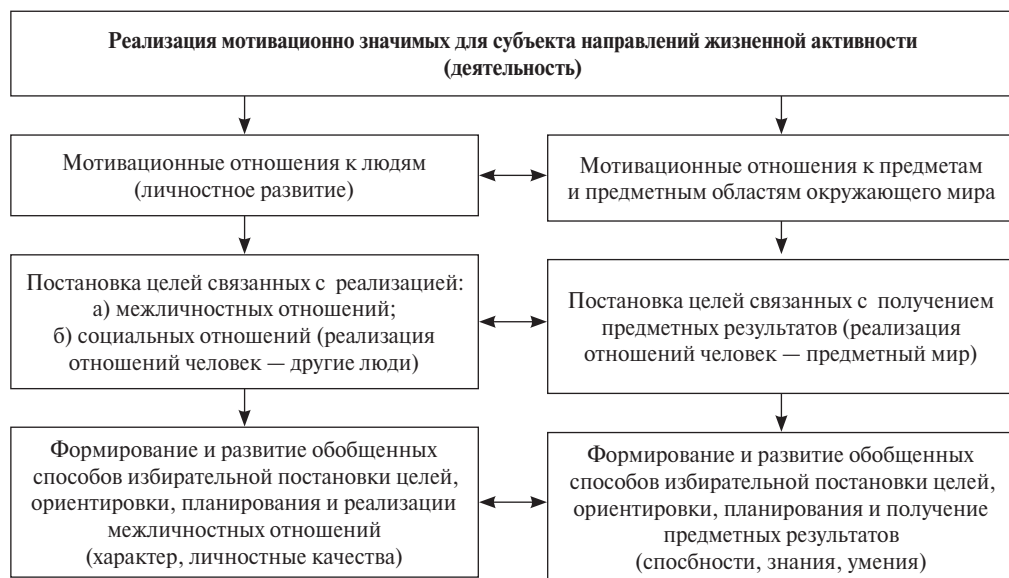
Реализация мотивационно значимых для субъекта направлений жизненной активности (деятельность)

Мотивационные отношения к людям (личностное развитие)

Мотивационные отношения к предметам и предметным областям окружающего мира

Постановка целей связанных с реализацией:
а) межличностных отношений;
б) социальных отношений (реализация отношений человек — другие люди)

Постановка целей связанных с получением предметных результатов (реализация отношений человек — предметный мир)

Формирование и развитие обобщенных способов избирательной постановки целей, ориентировки, планирования и реализации межличностных отношений (характер, личностные качества)

Формирование и развитие обобщенных способов избирательной постановки целей, ориентировки, планирования и получение предметных результатов (спосбности, знания, умения)